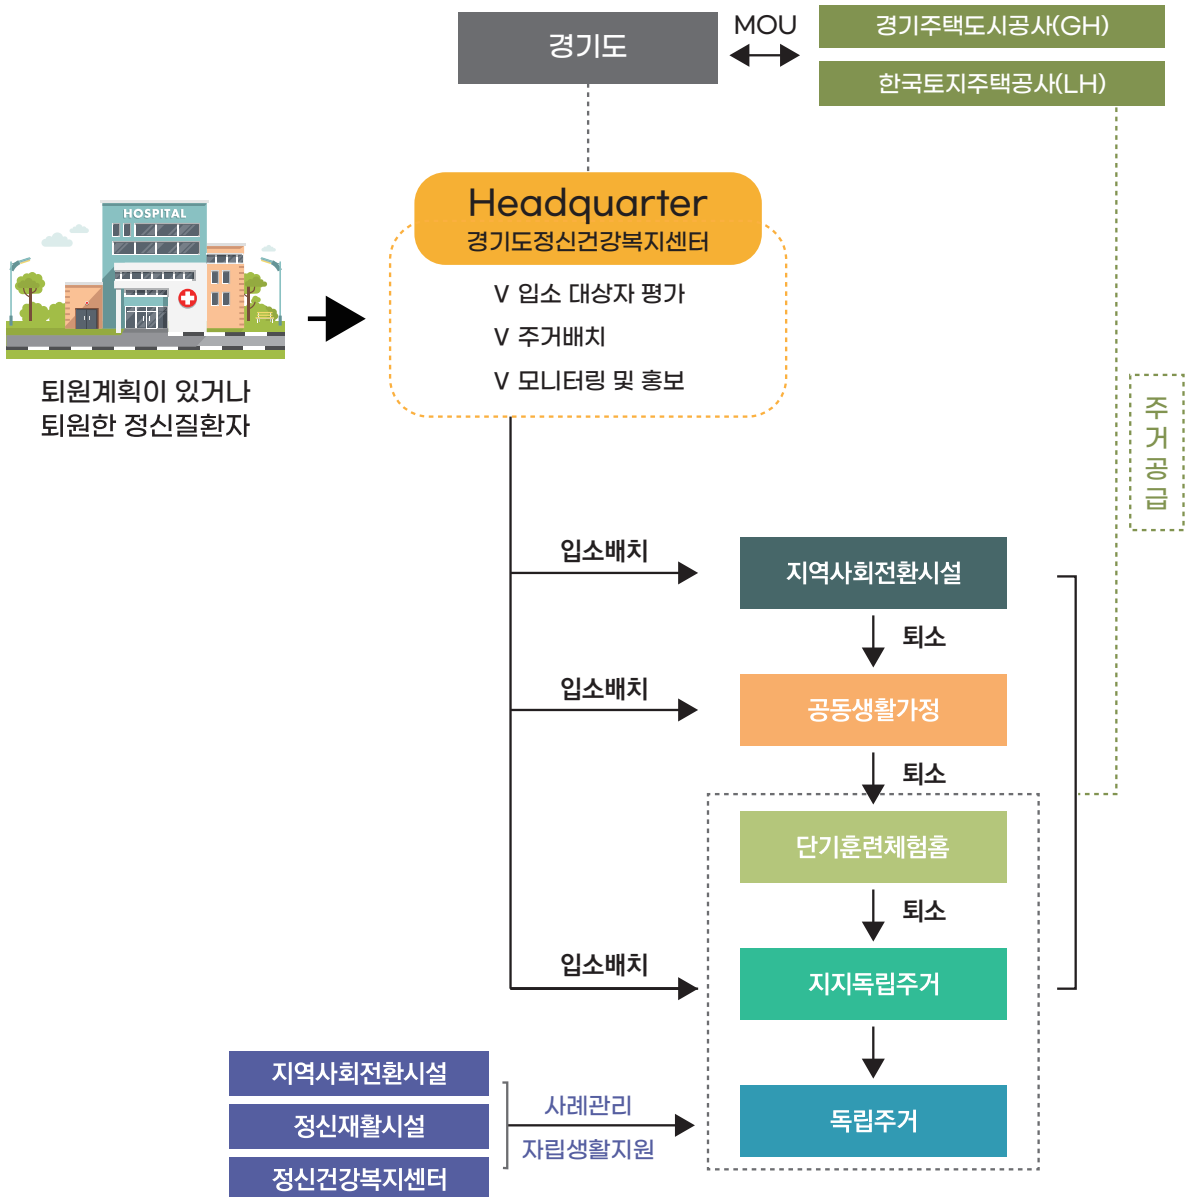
경기도

MOU

경기주택도시공사(GH)

한국토지주택공사(LH)

HOSPITAL

퇴원계획이 있거나
퇴원한 정신질환자

Headquarter
경기도정신건강복지센터

V 입소 대상자 평가
V 주거배치
V 모니터링 및 홍보

주거공급

입소배치

지역사회전환시설

퇴소

입소배치

공동생활가정

퇴소

단기훈련체험홈

퇴소

입소배치

지지독립주거

독립주거

지역사회전환시설

정신재활시설

정신건강복지센터

사례관리

자립생활지원